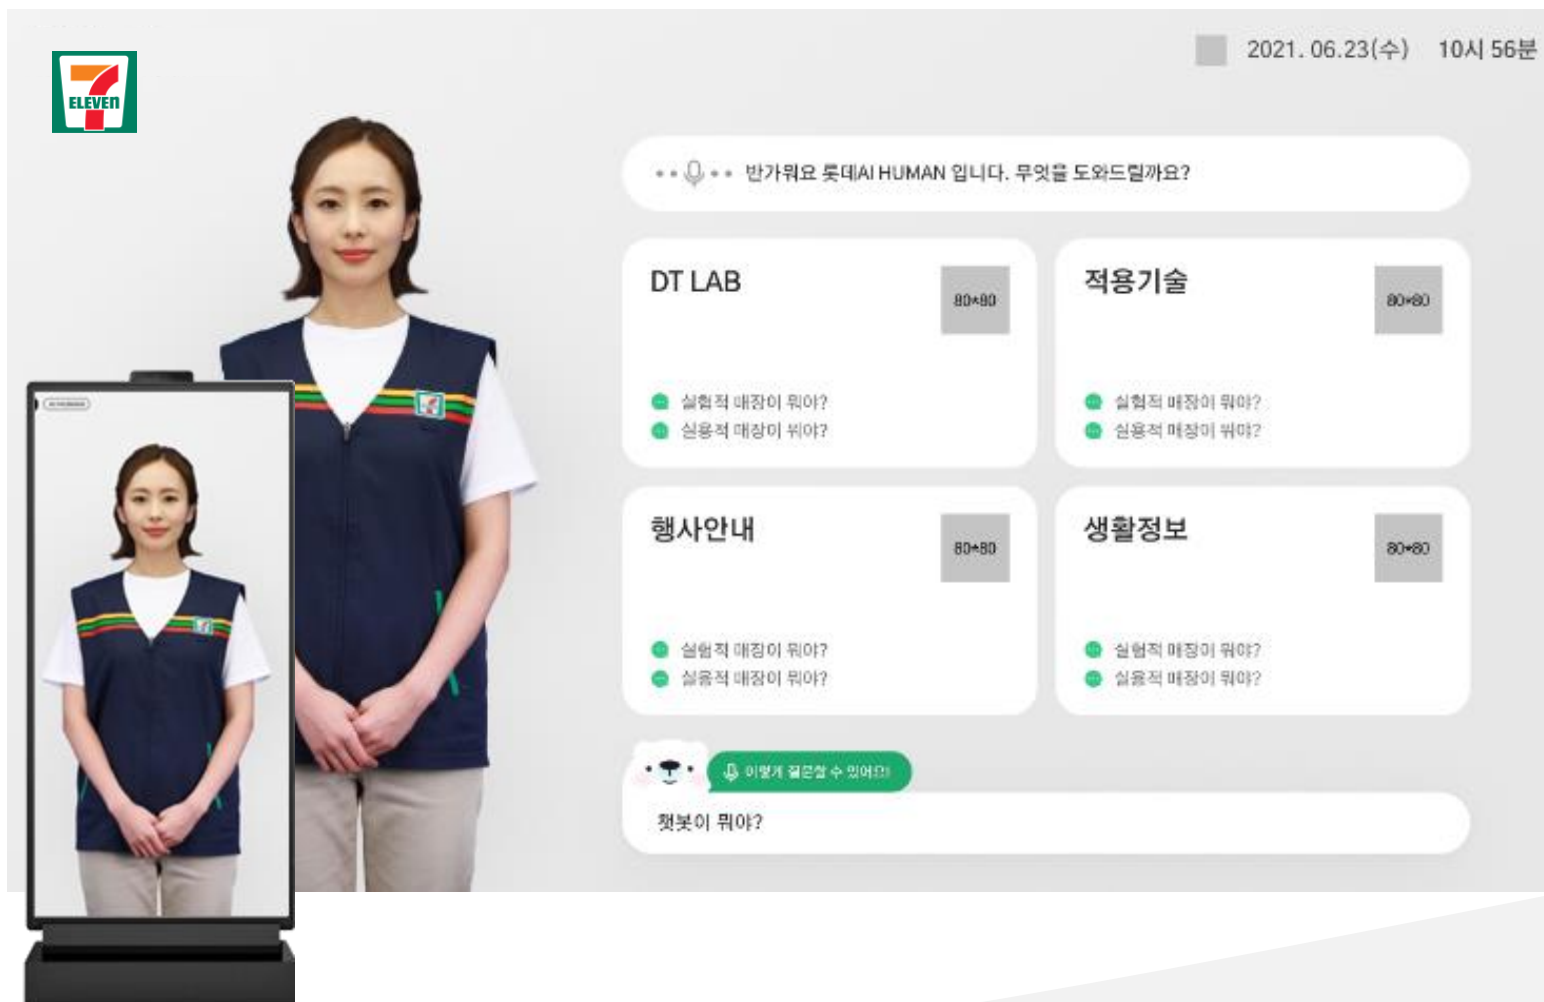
7 ELEVEn

2021. 06.23(수) 10시 56분

반가워요 롯데AI HUMAN 입니다. 무엇을 도와드릴까요?

DT LAB

80*80

실험적 매장이 뭐야?
실용적 매장이 뭐야?

적용기술

80*80

실험적 매장이 뭐야?
실용적 매장이 뭐야?

행사안내

80*80

실험적 매장이 뭐야?
실용적 매장이 뭐야?

생활정보

80*80

실험적 매장이 뭐야?
실용적 매장이 뭐야?

이렇게 질문할 수 있어요!

챗봇이 뭐야?